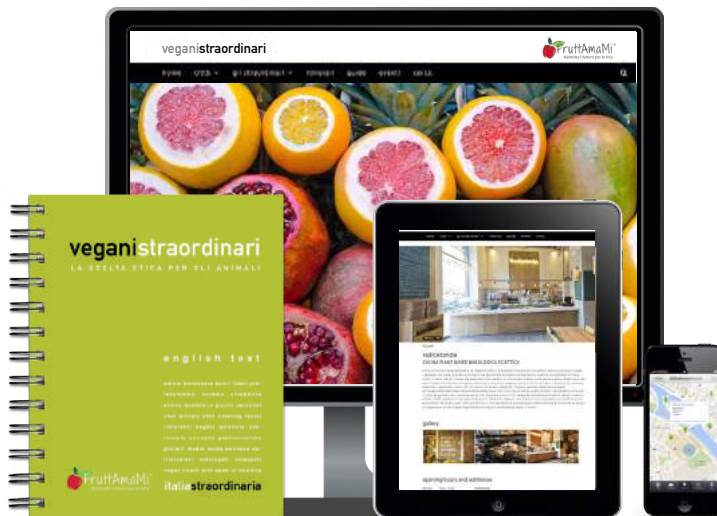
veganistraordinari

FruttAmaMi

home città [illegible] ricerca guide eventi carta

veganistraordinari

LA SCELTA ETICA PER GLI ANIMALI

english text

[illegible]

FruttAmaMi

italiastraordinaria

valicelonde

CUCINA PLANT BASED BIOLOGICA ECLETTICA

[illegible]

gallery

opening hours and addresses